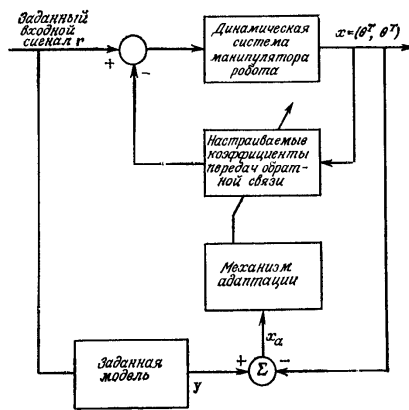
Заданный входной сигнал r

+

−

Динамическая система манипулятора робота

$x=(\theta^T, \dot{\theta}^T)$

Настраиваемые коэффициенты передач обратной связи

Механизм адаптации

$x_a$

Заданная модель

y

+

$\Sigma$

−